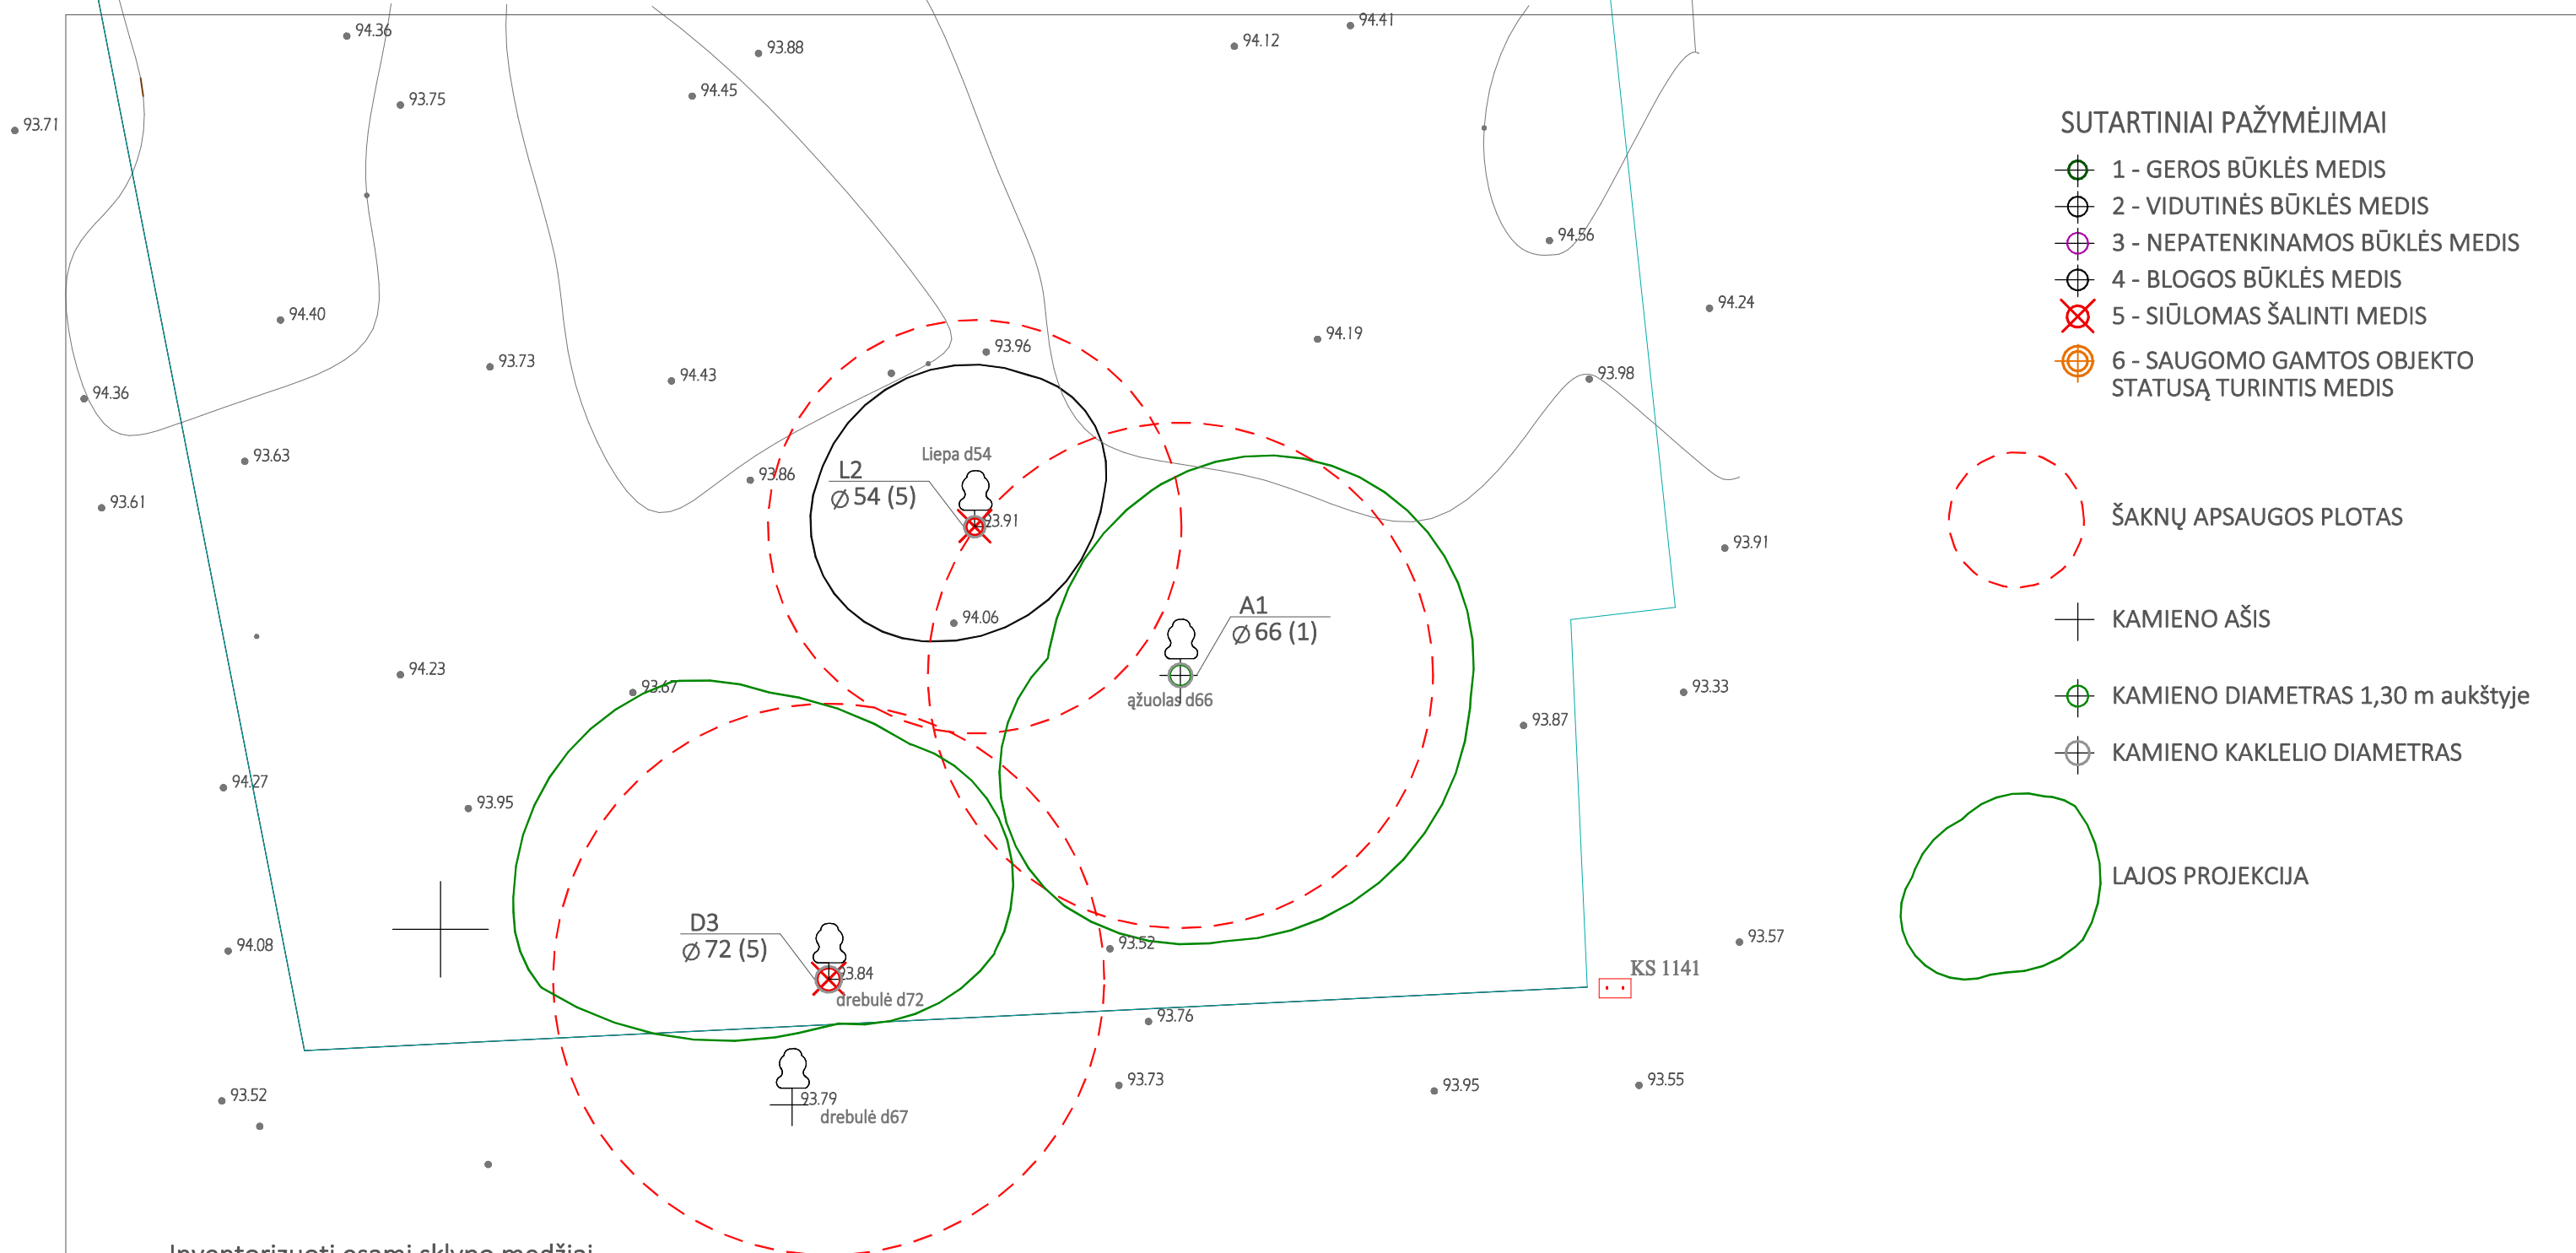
94.36
93.88
94.12
94.41
93.71
93.75
94.45
94.56
94.40
94.24
93.73
94.43
93.96
94.19
94.36
93.98
93.63
93.86
93.61
94.06
93.91
94.23
93.67
93.33
93.87
94.27
93.95
94.08
93.52
93.57
93.76
93.52
93.73
93.95
93.55

SUTARTINIAI PAŽYMĖJIMAI
1 - GEROS BŪKLĖS MEDIS
2 - VIDUTINĖS BŪKLĖS MEDIS
3 - NEPATENKINAMOS BŪKLĖS MEDIS
4 - BLOGOS BŪKLĖS MEDIS
5 - SIŪLOMAS ŠALINTI MEDIS
6 - SAUGOMO GAMTOS OBJEKTO STATUSĄ TURINTIS MEDIS
ŠAKNŲ APSAUGOS PLOTAS
KAMIENO AŠIS
KAMIENO DIAMETRAS 1,30 m aukštyje
KAMIENO KAKLELIO DIAMETRAS
LAJOS PROJEKCIJA

L2
∅ 54 (5)
Liepa d54
93.91
A1
∅ 66 (1)
ąžuolas d66
D3
∅ 72 (5)
93.84
drebulė d72
93.79
drebulė d67
KS 1141
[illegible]